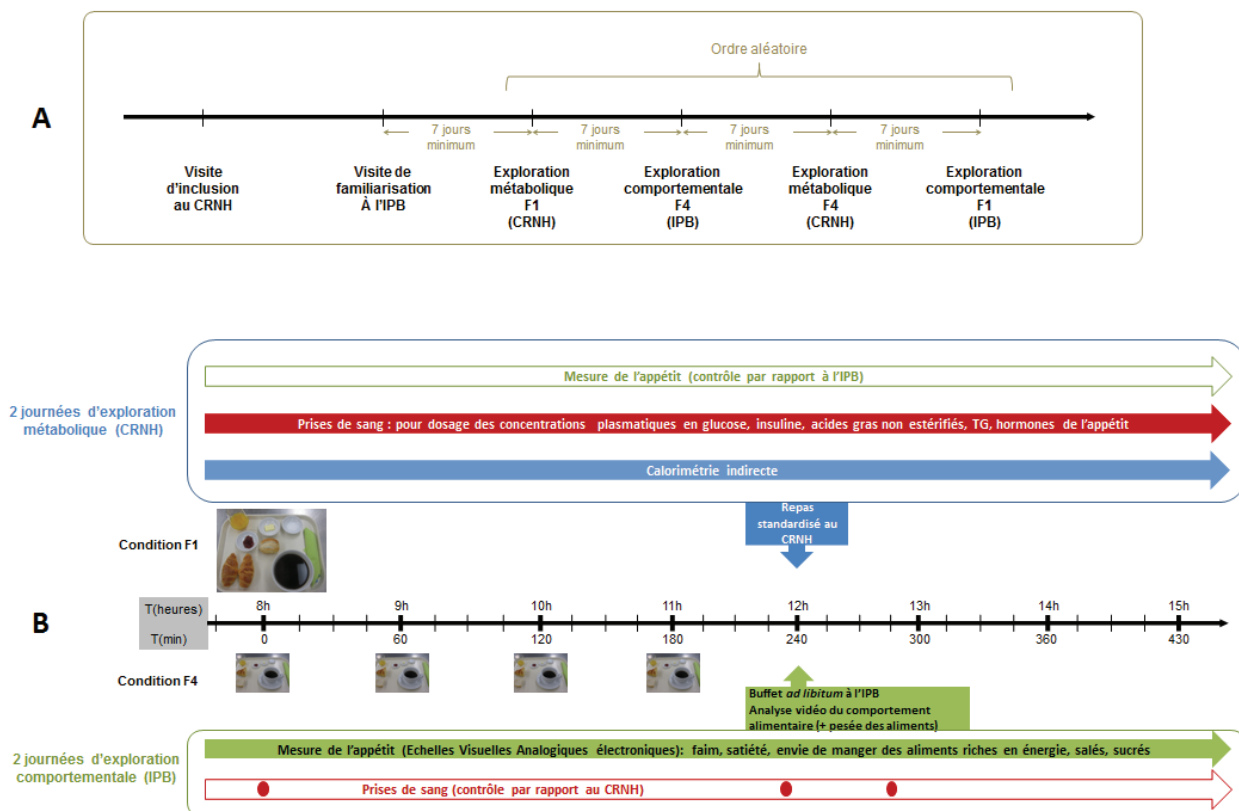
A

Ordre aléatoire

7 jours minimum
7 jours minimum
7 jours minimum
7 jours minimum

Visite d'inclusion au CRNH

Visite de familiarisation À l'IPB

Exploration métabolique F1 (CRNH)

Exploration comportementale F4 (IPB)

Exploration métabolique F4 (CRNH)

Exploration comportementale F1 (IPB)

2 journées d'exploration métabolique (CRNH)

Mesure de l'appétit (contrôle par rapport à l'IPB)

Prises de sang : pour dosage des concentrations plasmatiques en glucose, insuline, acides gras non estérifiés, TG, hormones de l'appétit

Calorimétrie indirecte

Repas standardisé au CRNH

Condition F1

B

| T(heures) | 8h | 9h | 10h | 11h | 12h | 13h | 14h | 15h |
|---|---|---|---|---|---|---|---|---|
| T(min) | 0 | 60 | 120 | 180 | 240 | 300 | 360 | 430 |

Condition F4

Buffet *ad libitum* à l'IPB
Analyse vidéo du comportement alimentaire (+ pesée des aliments)

2 journées d'exploration comportementale (IPB)

Mesure de l'appétit (Echelles Visuelles Analogiques électroniques): faim, satiété, envie de manger des aliments riches en énergie, salés, sucrés

Prises de sang (contrôle par rapport au CRNH)